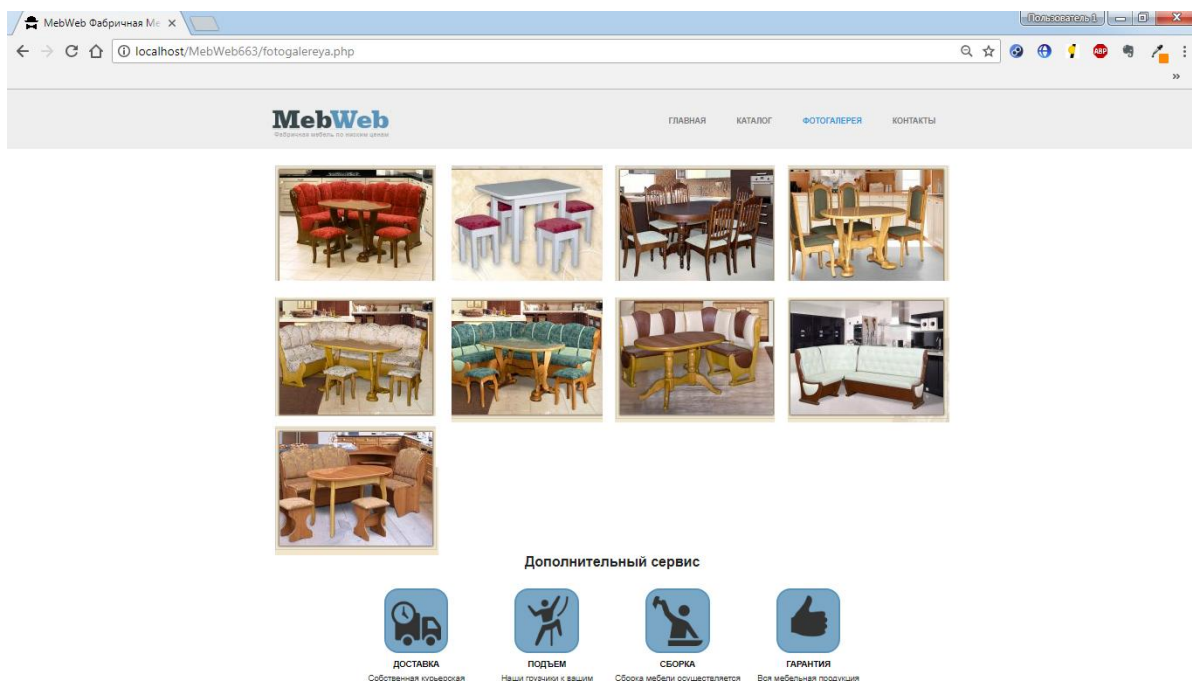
MebWeb Фабричная Ме ×

Пользователь 1

localhost/MebWeb663/fotogalereya.php

MebWeb
Фабричная мебель по низким ценам

ГЛАВНАЯ КАТАЛОГ ФОТОГАЛЕРЕЯ КОНТАКТЫ

Дополнительный сервис

ДОСТАВКА
Собственная курьерская

ПОДЪЕМ
Наши грузчики к вашим

СБОРКА
Сборка мебели осуществляется

ГАРАНТИЯ
Вся мебельная продукция